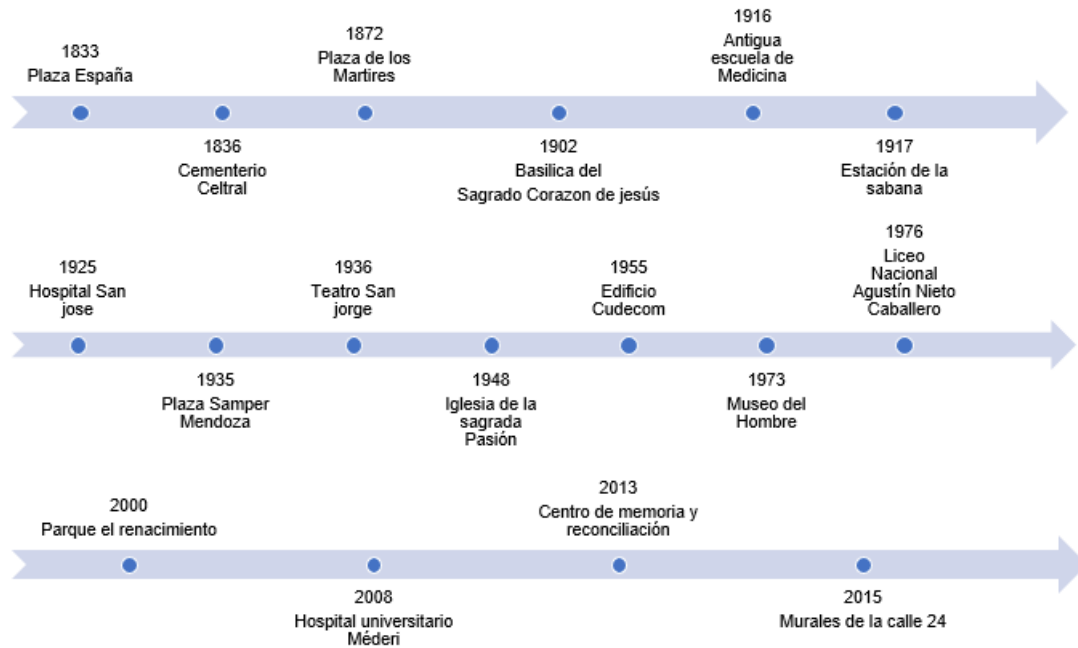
1833
Plaza España

1836
Cementerio Celtral

1872
Plaza de los Martires

1902
Basilica del Sagrado Corazon de jesús

1916
Antigua escuela de Medicina

1917
Estación de la sabana

1925
Hospital San jose

1935
Plaza Samper Mendoza

1936
Teatro San jorge

1948
Iglesia de la sagrada Pasión

1955
Edificio Cudecom

1973
Museo del Hombre

1976
Liceo Nacional Agustín Nieto Caballero

2000
Parque el renacimiento

2008
Hospital universitario Méderi

2013
Centro de memoria y reconciliación

2015
Murales de la calle 24